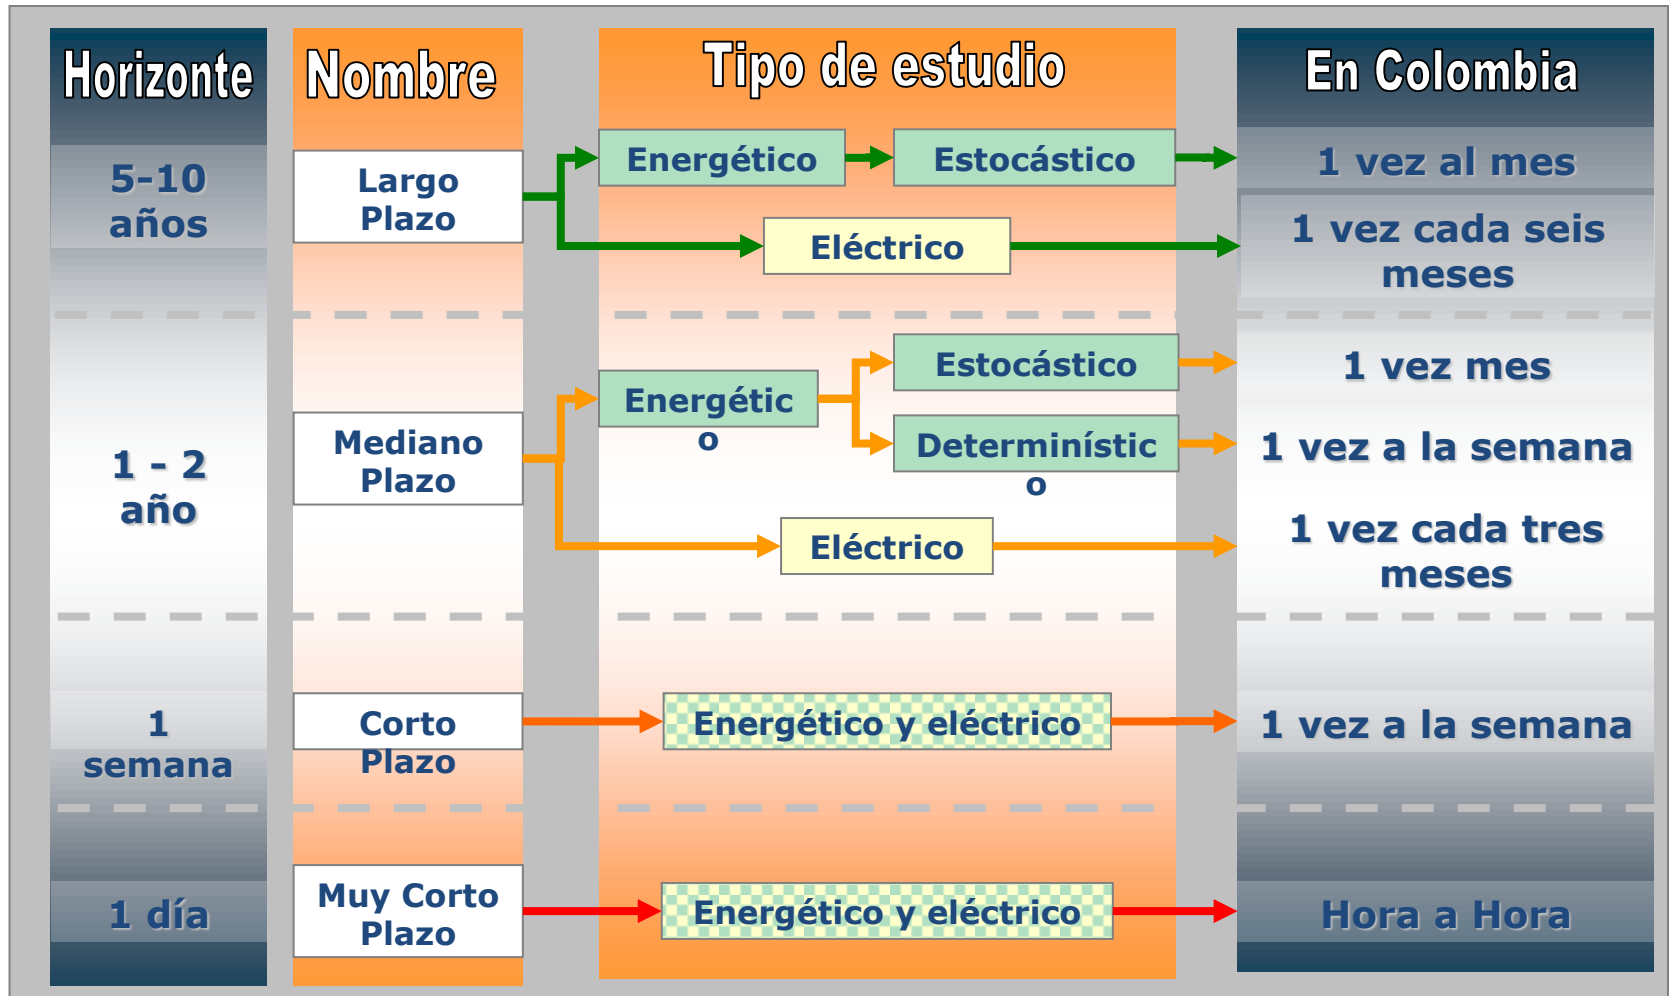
Horizonte

5-10 años

1 - 2 año

1 semana

1 día

Nombre

Largo Plazo

Mediano Plazo

Corto Plazo

Muy Corto Plazo

Tipo de estudio

Energético

Estocástico

Eléctrico

Energético

Estocástico

Determinístico

Eléctrico

Energético y eléctrico

Energético y eléctrico

En Colombia

1 vez al mes

1 vez cada seis meses

1 vez mes

1 vez a la semana

1 vez cada tres meses

1 vez a la semana

Hora a Hora